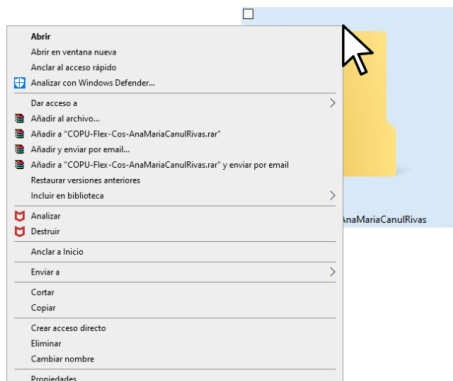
Abrir
Abrir en ventana nueva
Anclar al acceso rápido
Analizar con Windows Defender...
Dar acceso a
Añadir al archivo...
Añadir a "COPU-Flex-Cos-AnaMariaCanulRivas.rar"
Añadir y enviar por email...
Añadir a "COPU-Flex-Cos-AnaMariaCanulRivas.rar" y enviar por email
Restaurar versiones anteriores
Incluir en biblioteca
Analizar
Destruir
Anclar a Inicio
Enviar a
Cortar
Copiar
Crear acceso directo
Eliminar
Cambiar nombre
Propiedades

AnaMariaCanulRivas